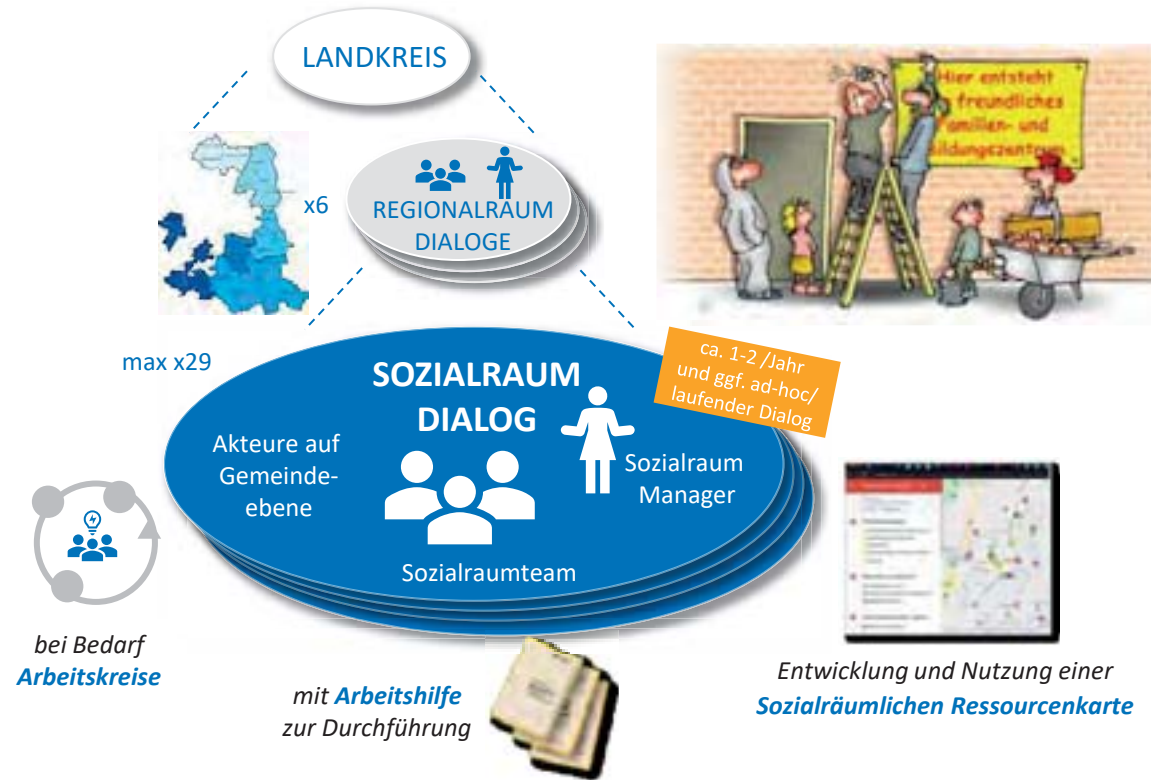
LANDKREIS

x6

REGIONALRAUM DIALOGE

Hier entsteht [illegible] freundliches Familien- und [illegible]ildungszentrum

max x29

SOZIALRAUM DIALOG

ca. 1-2 /Jahr und ggf. ad-hoc/ laufender Dialog

Akteure auf Gemeindeebene

Sozialraum Manager

Sozialraumteam

bei Bedarf
Arbeitskreise

mit Arbeitshilfe zur Durchführung

Entwicklung und Nutzung einer
Sozialräumlichen Ressourcenkarte